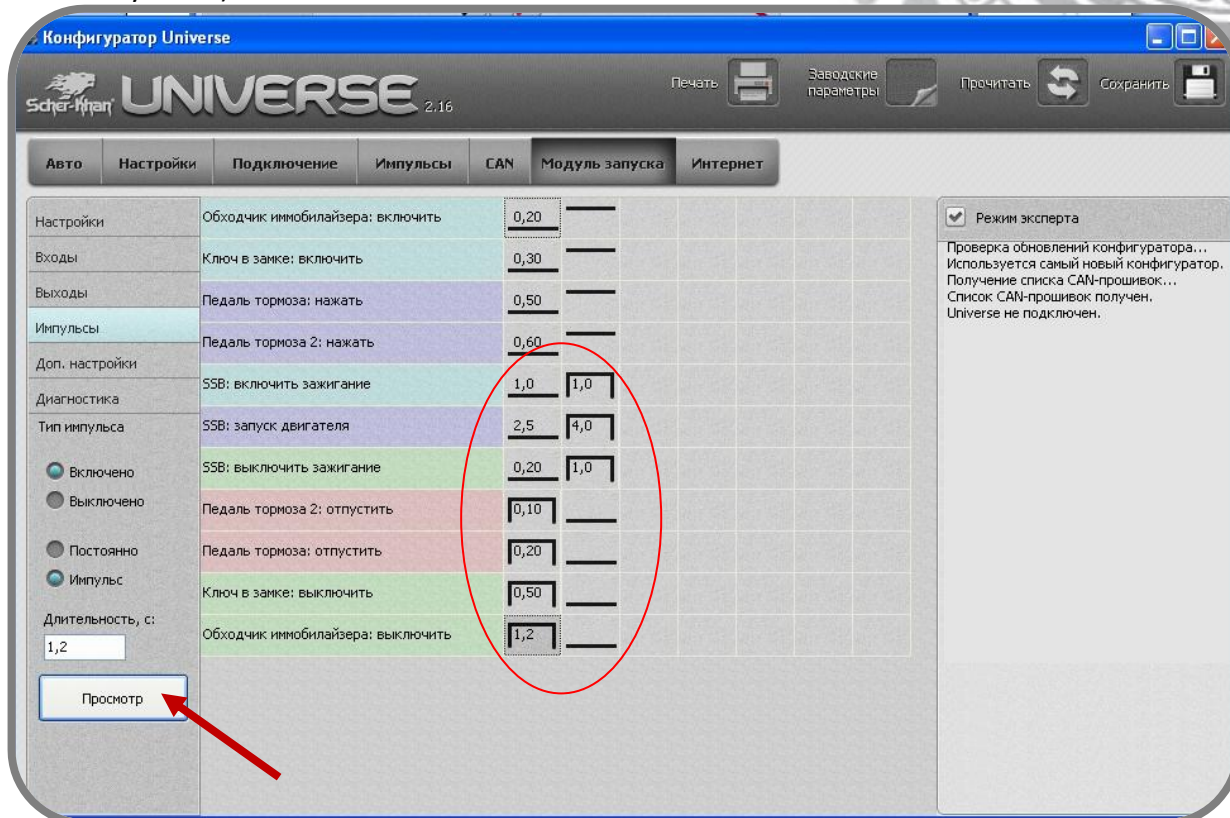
Конфигуратор Universe

Scher-Khan UNIVERSE 2.16

Печать
Заводские параметры
Прочитать
Сохранить

Авто | Настройки | Подключение | Импульсы | CAN | Модуль запуска | Интернет

Настройки
Входы
Выходы
Импульсы
Доп. настройки
Диагностика
Тип импульса
Включено
Выключено
Постоянно
Импульс
Длительность, с:
1,2
Просмотр

| | | |
|---|---|---|
| Обходчик иммобилайзера: включить | 0,20 | |
| Ключ в замке: включить | 0,30 | |
| Педаль тормоза: нажать | 0,50 | |
| Педаль тормоза 2: нажать | 0,60 | |
| SSB: включить зажигание | 1,0 | 1,0 |
| SSB: запуск двигателя | 2,5 | 4,0 |
| SSB: выключить зажигание | 0,20 | 1,0 |
| Педаль тормоза 2: отпустить | 0,10 | |
| Педаль тормоза: отпустить | 0,20 | |
| Ключ в замке: выключить | 0,50 | |
| Обходчик иммобилайзера: выключить | 1,2 | |

Режим эксперта
Проверка обновлений конфигуратора...
Используется самый новый конфигуратор.
Получение списка CAN-прошивок...
Список CAN-прошивок получен.
Universe не подключен.